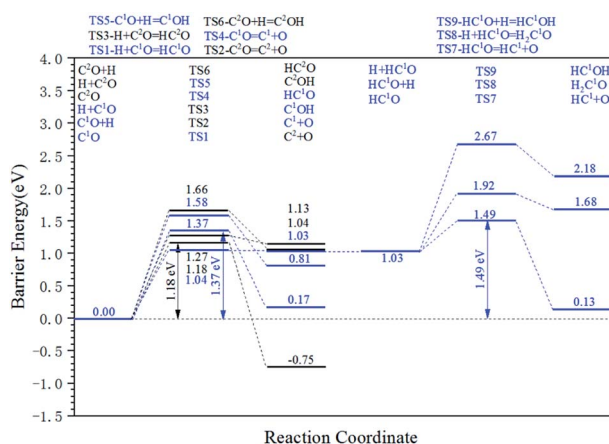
TS5-C¹O+H=C¹OH
TS3-H+C²O=HC²O
TS1-H+C¹O=HC¹O
TS6-C²O+H=C²OH
TS4-C¹O=C¹+O
TS2-C²O=C²+O

TS9-HC¹O+H=HC¹OH
TS8-H+HC¹O=H$_2$C¹O
TS7-HC¹O=HC¹+O

C²O+H
H+C²O
C²O
H+C¹O
C¹O+H
C¹O

TS6
TS5
TS4
TS3
TS2
TS1

HC²O
C²OH
HC¹O
C¹OH
C¹+O
C²+O

H+HC¹O
HC¹O+H
HC¹O

TS9
TS8
TS7

HC¹OH
H$_2$C¹O
HC¹+O

1.66
1.58
1.37
1.27
1.18
1.04
1.18 eV
1.37 eV
1.13
1.04
1.03
0.81
0.17
-0.75
0.00
1.03
2.67
1.92
1.49
1.49 eV
2.18
1.68
0.13

4.0
3.5
3.0
2.5
2.0
1.5
1.0
0.5
0.0
-0.5
-1.0
-1.5

Barrier Energy(eV)

Reaction Coordinate